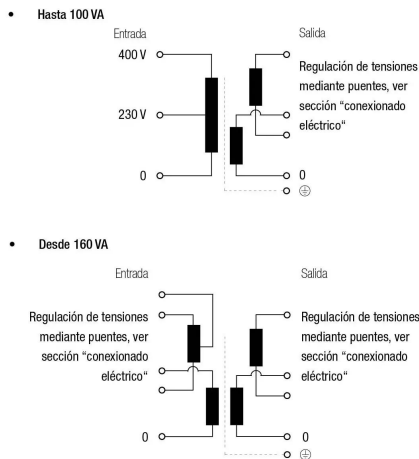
• Hasta 100 VA

Entrada

Salida

400 V

230 V

0

Regulación de tensiones mediante puentes, ver sección "conexionado eléctrico"

0

⊕

• Desde 160 VA

Entrada

Salida

Regulación de tensiones mediante puentes, ver sección "conexionado eléctrico"

0

Regulación de tensiones mediante puentes, ver sección "conexionado eléctrico"

0

⊕